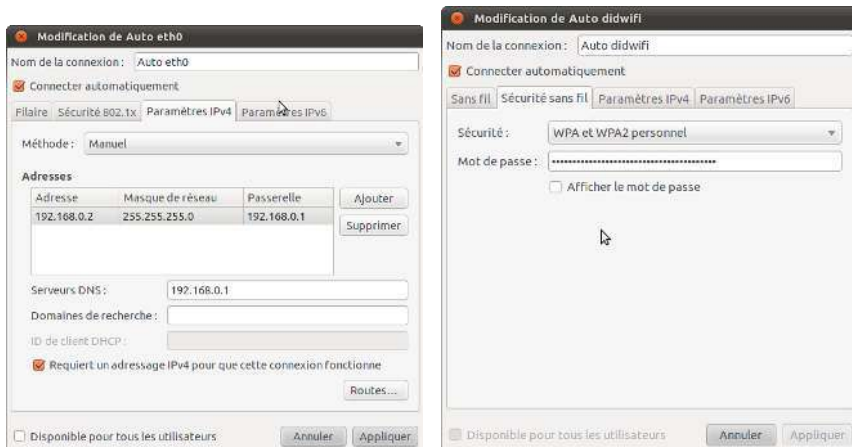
Modification de Auto eth0

Nom de la connexion : Auto eth0

Connecter automatiquement

Filaire | Sécurité 802.1x | Paramètres IPv4 | Paramètres IPv6

Méthode : Manuel

Adresses

| Adresse | Masque de réseau | Passerelle |
|---|---|---|
| 192.168.0.2 | 255.255.255.0 | 192.168.0.1 |

Ajouter

Supprimer

Serveurs DNS : 192.168.0.1

Domaines de recherche :

ID de client DHCP :

Requiert un adressage IPv4 pour que cette connexion fonctionne

Routes...

Disponible pour tous les utilisateurs

Annuler | Appliquer

Modification de Auto didwifi

Nom de la connexion : Auto didwifi

Connecter automatiquement

Sans fil | Sécurité sans fil | Paramètres IPv4 | Paramètres IPv6

Sécurité : WPA et WPA2 personnel

Mot de passe : ••••••••••••••••••••••••••••••••••••••••

Afficher le mot de passe

Disponible pour tous les utilisateurs

Annuler | Appliquer